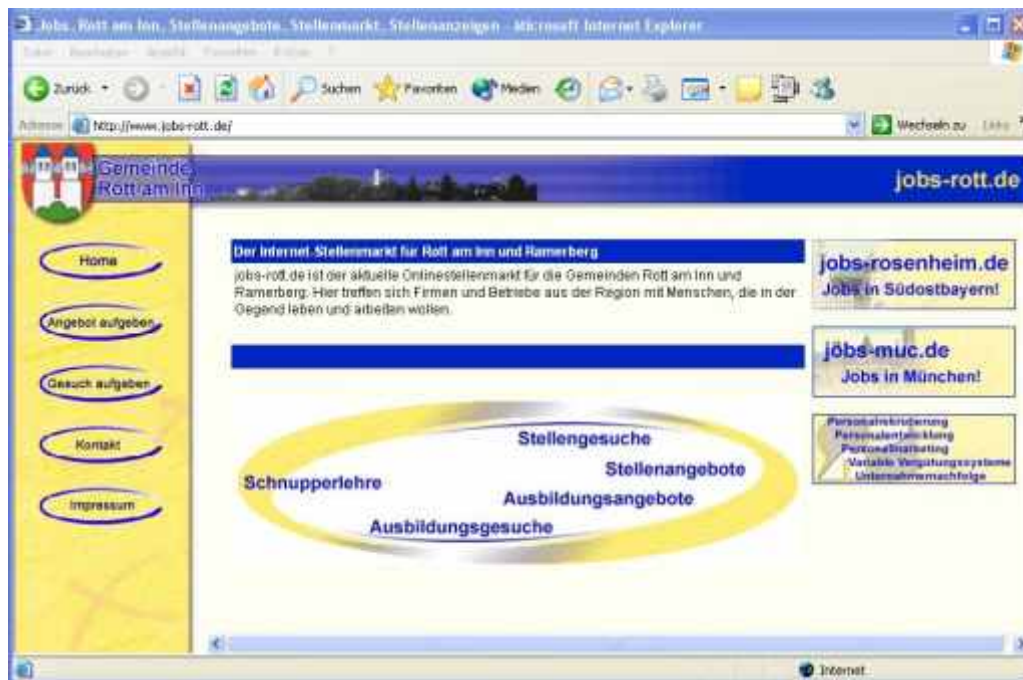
Jobs, Rott am Inn, Stellenangebote, Stellenmarkt, Stellenanzeigen - Microsoft Internet Explorer

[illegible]

Zurück · Suchen Favoriten Medien

Adresse http://www.jobs-rott.de/ Wechseln zu Links

Gemeinde Rott am Inn

jobs-rott.de

Home

Angebot aufgeben

Gesuch aufgeben

Kontakt

Impressum

Der Internet-Stellenmarkt für Rott am Inn und Ramerberg

jobs-rott.de ist der aktuelle Onlinestellenmarkt für die Gemeinden Rott am Inn und Ramerberg. Hier treffen sich Firmen und Betriebe aus der Region mit Menschen, die in der Gegend leben und arbeiten wollen.

Stellengesuche

Stellenangebote

Schnupperlehre

Ausbildungsangebote

Ausbildungsgesuche

jobs-rosenheim.de
Jobs in Südostbayern!

jobs-muc.de
Jobs in München!

Personalrekrutierung
Personalentwicklung
Personalmarketing
Variable Vergütungssysteme
Unternehmernachfolge

Internet